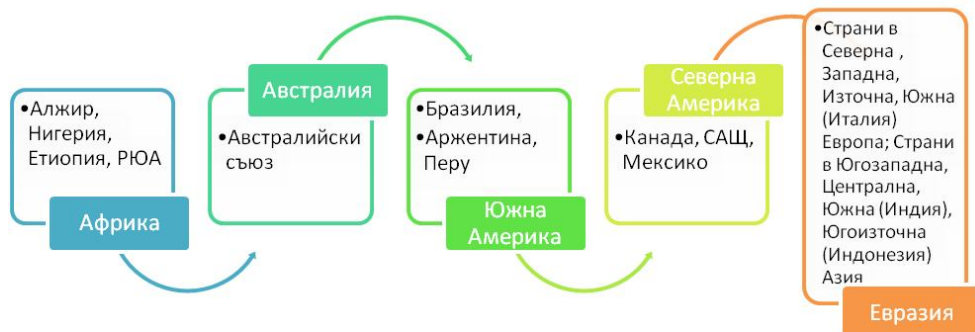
•Алжир, Нигерия, Етиопия, РЮА

Африка

Австралия

•Австралийски съюз

•Бразилия,
•Аржентина, Перу

Южна Америка

Северна Америка

•Канада, САЩ, Мексико

•Страни в Северна , Западна, Източна, Южна (Италия) Европа; Страни в Югозападна, Централна, Южна (Индия), Югоизточна (Индонезия) Азия

Евразия